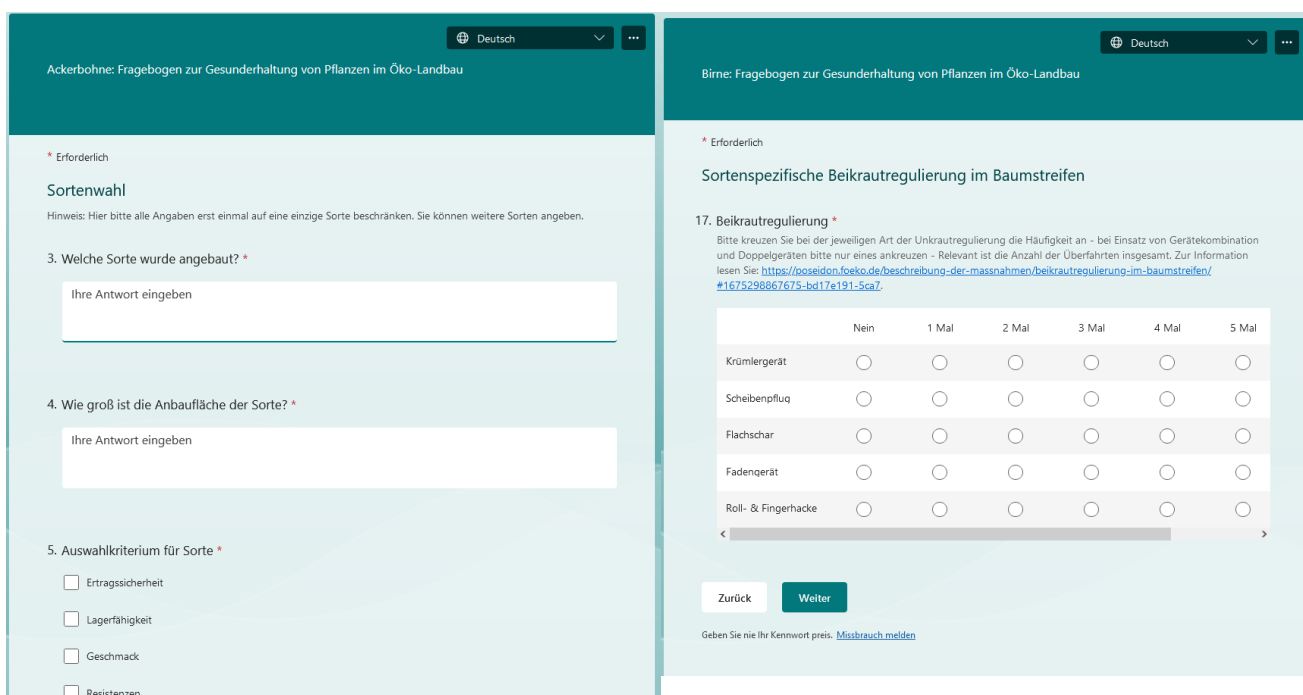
Deutsch

Ackerbohne: Fragebogen zur Gesunderhaltung von Pflanzen im Öko-Landbau

* Erforderlich

Sortenwahl

Hinweis: Hier bitte alle Angaben erst einmal auf eine einzige Sorte beschränken. Sie können weitere Sorten angeben.

3. Welche Sorte wurde angebaut? *

Ihre Antwort eingeben

4. Wie groß ist die Anbaufläche der Sorte? *

Ihre Antwort eingeben

5. Auswahlkriterium für Sorte *

Ertragssicherheit

Lagerfähigkeit

Geschmack

Resistenzen

Deutsch

Birne: Fragebogen zur Gesunderhaltung von Pflanzen im Öko-Landbau

* Erforderlich

Sortenspezifische Beikrautregulierung im Baumstreifen

17. Beikrautregulierung *

Bitte kreuzen Sie bei der jeweiligen Art der Unkrautregulierung die Häufigkeit an - bei Einsatz von Gerätekombination und Doppelgeräten bitte nur eines ankreuzen - Relevant ist die Anzahl der Überfahrten insgesamt. Zur Information lesen Sie: https://poseidon.foeko.de/beschreibung-der-massnahmen/beikrautregulierung-im-baumstreifen/#1675298867675-bd17e191-5ca7.

| | Nein | 1 Mal | 2 Mal | 3 Mal | 4 Mal | 5 Mal |
|---|---|---|---|---|---|---|
| Krümlergerät | | | | | | |
| Scheibenpflug | | | | | | |
| Flachschar | | | | | | |
| Fadengerät | | | | | | |
| Roll- & Fingerhacke | | | | | | |

Zurück

Weiter

Geben Sie nie Ihr Kennwort preis. Missbrauch melden